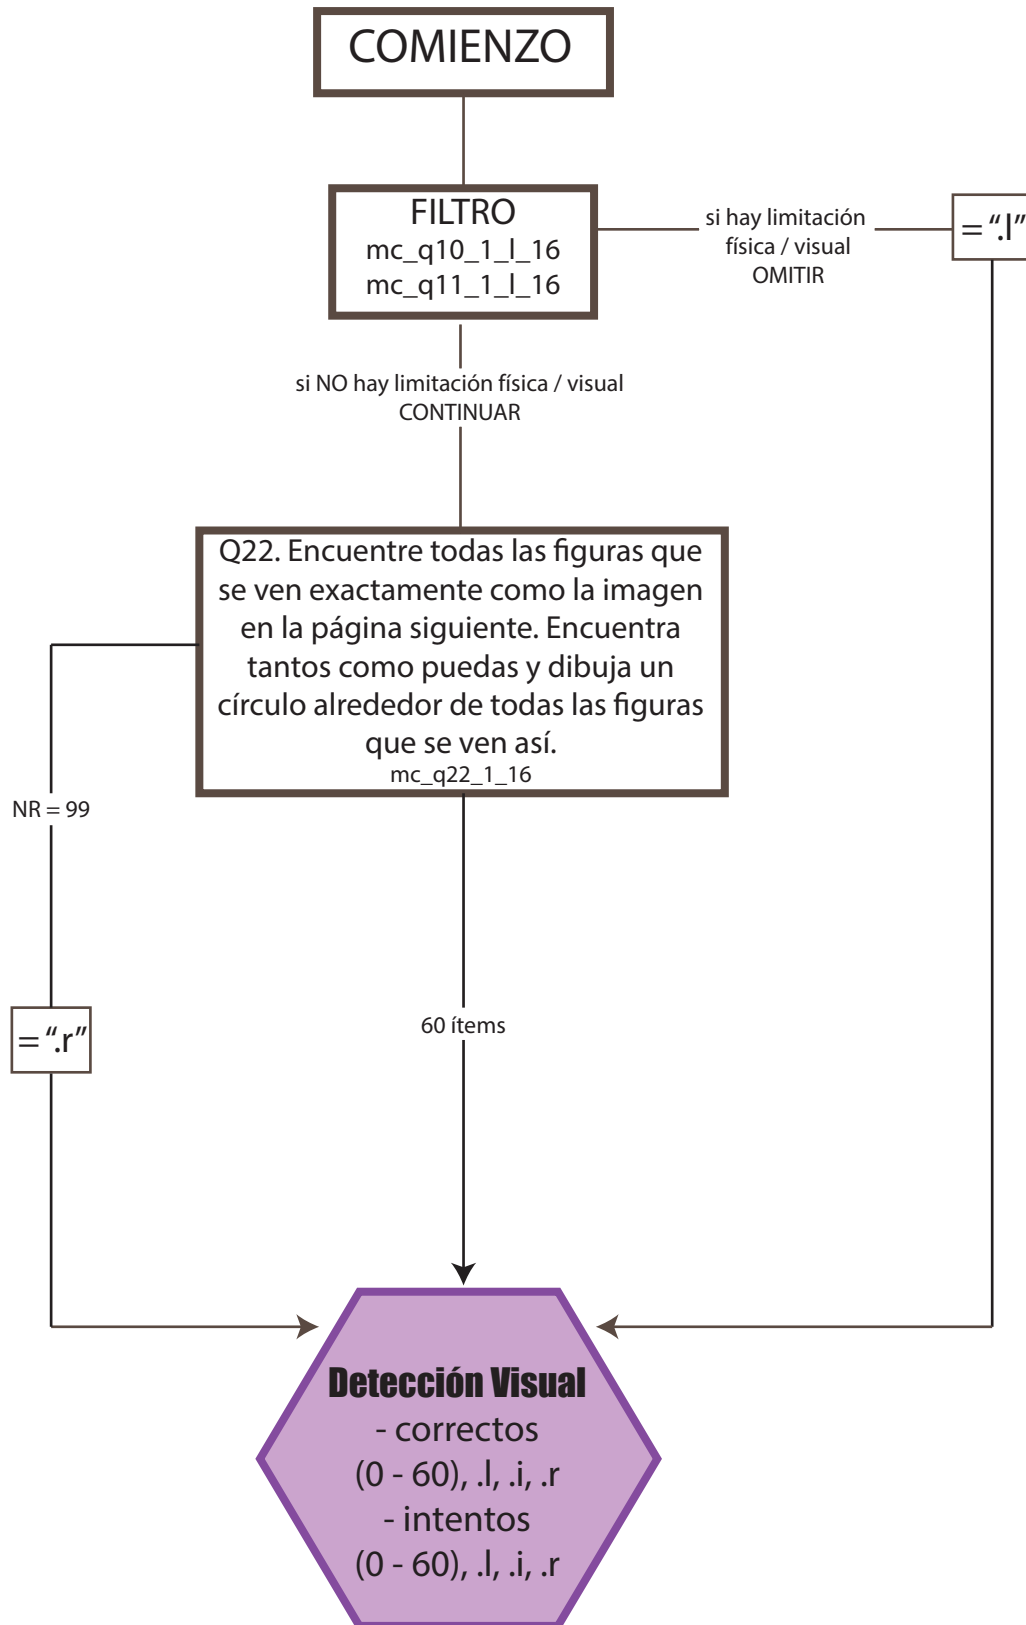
COMIENZO

FILTRO
mc_q10_1_l_16
mc_q11_1_l_16

si hay limitación física / visual OMITIR

= ".l"

si NO hay limitación física / visual CONTINUAR

Q22. Encuentre todas las figuras que se ven exactamente como la imagen en la página siguiente. Encuentra tantos como puedas y dibuja un círculo alrededor de todas las figuras que se ven así.
mc_q22_1_16

NR = 99

= ".r"

60 ítems

Detección Visual
- correctos
(0 - 60), .l, .i, .r
- intentos
(0 - 60), .l, .i, .r